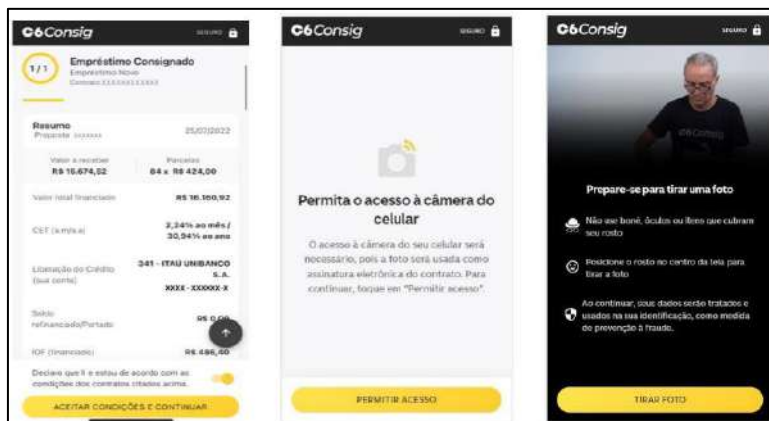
C6Consig SEGURO

1/1 Empréstimo Consignado
Empréstimo Novo
Contrato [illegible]

Resumo
Proposta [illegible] 25/07/2022

Valor a receber
R$ 16.674,52

Parcelas
84 x R$ 424,00

Valor total financiado R$ 16.160,92

CET (a.m/a.a) 2,24% ao mês / 30,94% ao ano

Liberação do Crédito (sua conta) 341 - ITAU UNIBANCO S.A. XXXX - XXXXXX-X

Saldo refinanciado/Portado R$ 0,00

IOF (financiado) R$ 486,40

Declaro que li e estou de acordo com as condições dos contratos citados acima.

ACEITAR CONDIÇÕES E CONTINUAR

C6Consig SEGURO

Permita o acesso à câmera do celular

O acesso à câmera do seu celular será necessário, pois a foto será usada como assinatura eletrônica do contrato. Para continuar, toque em "Permitir acesso".

PERMITIR ACESSO

C6Consig SEGURO

Prepare-se para tirar uma foto

Não use boné, óculos ou itens que cubram seu rosto

Posicione o rosto no centro da tela para tirar a foto

Ao continuar, seus dados serão tratados e usados na sua identificação, como medida de prevenção à fraude.

TIRAR FOTO